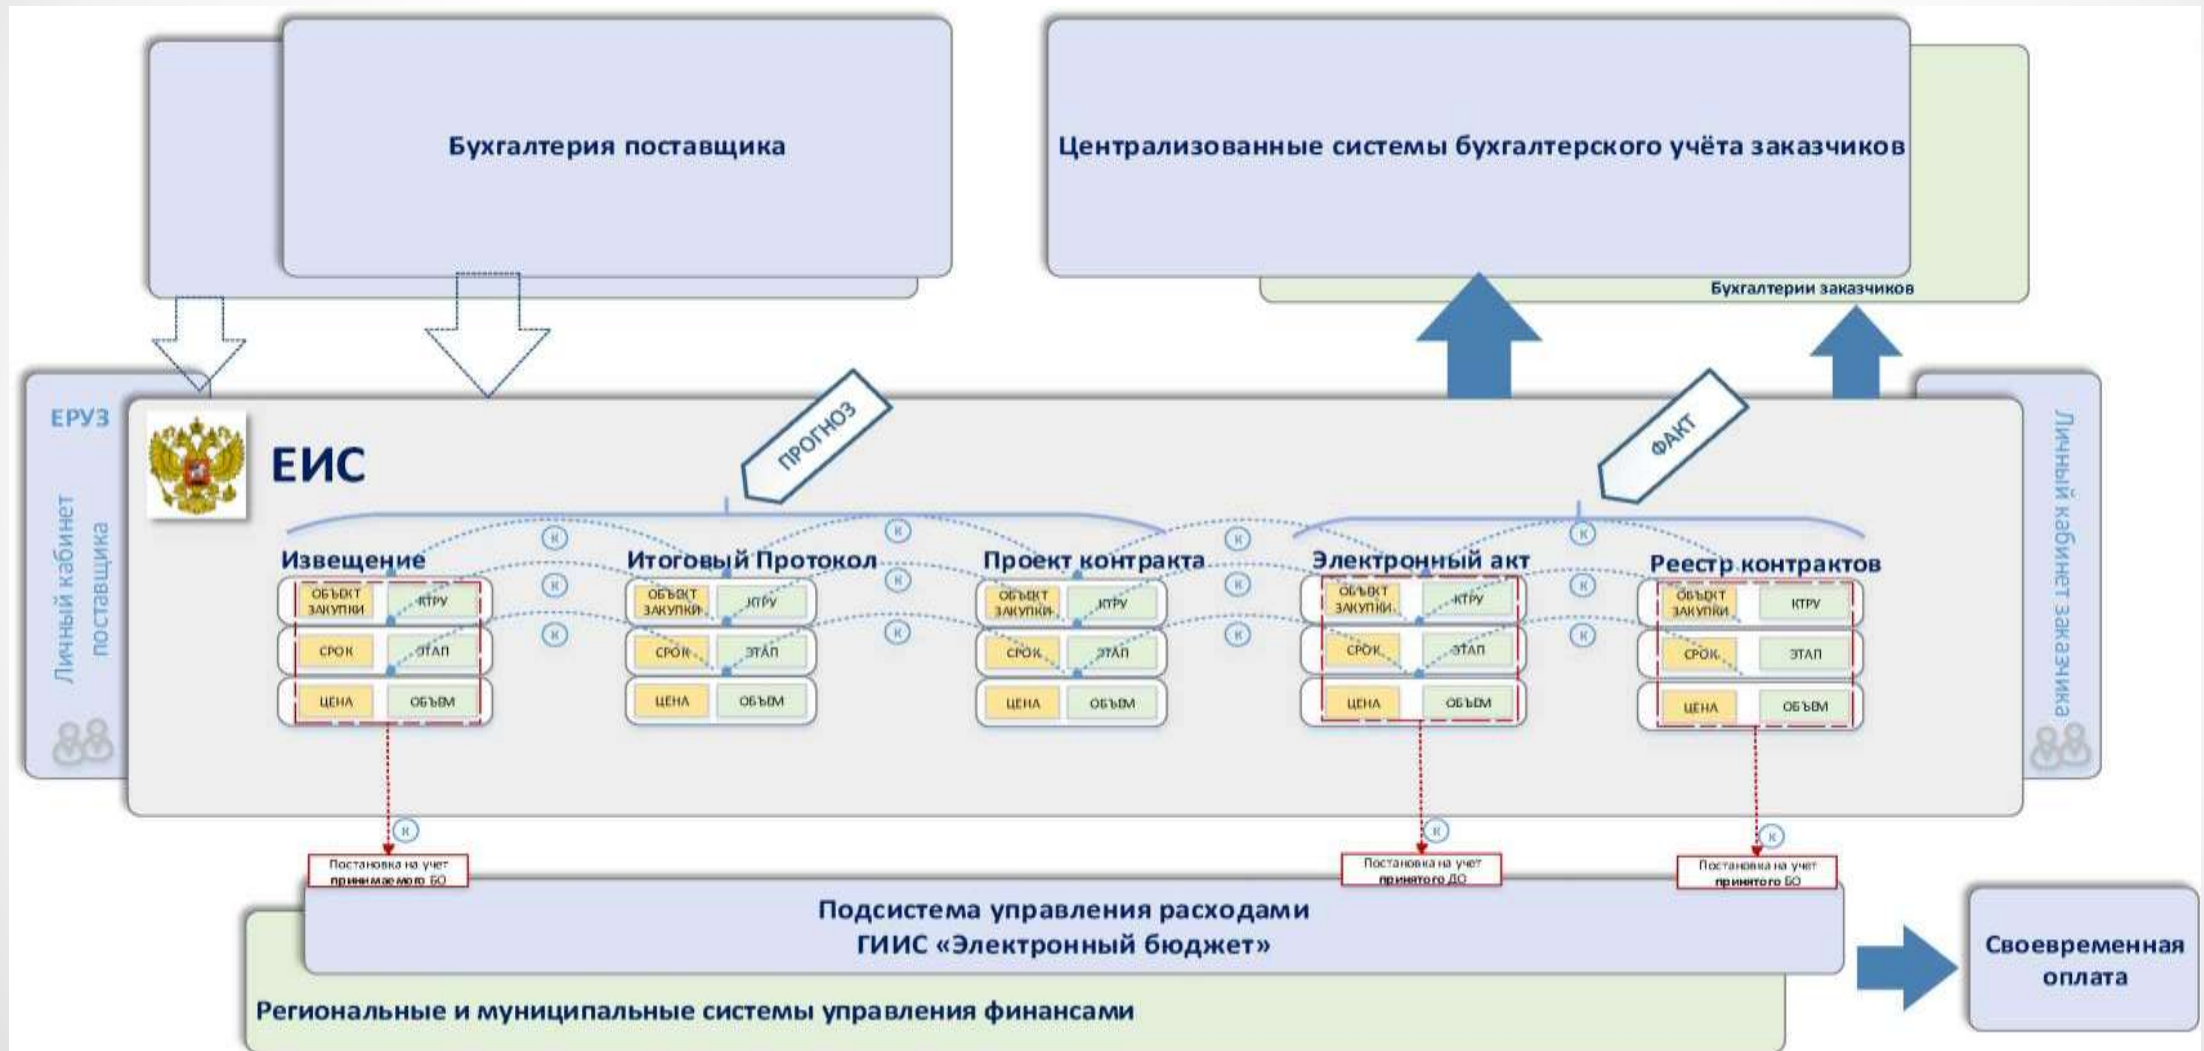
Бухгалтерия поставщика

Централизованные системы бухгалтерского учёта заказчиков

Бухгалтерии заказчиков

ЕРУЗ

Личный кабинет поставщика

ЕИС

ПРОГНОЗ

ФАКТ

Личный кабинет заказчика

Извещение

ОБЪЕКТ ЗАКУПКИ | КТРУ
СРОК | ЭТАП
ЦЕНА | ОБЪЕМ

Итоговый Протокол

ОБЪЕКТ ЗАКУПКИ | КТРУ
СРОК | ЭТАП
ЦЕНА | ОБЪЕМ

Проект контракта

ОБЪЕКТ ЗАКУПКИ | КТРУ
СРОК | ЭТАП
ЦЕНА | ОБЪЕМ

Электронный акт

ОБЪЕКТ ЗАКУПКИ | КТРУ
СРОК | ЭТАП
ЦЕНА | ОБЪЕМ

Реестр контрактов

ОБЪЕКТ ЗАКУПКИ | КТРУ
СРОК | ЭТАП
ЦЕНА | ОБЪЕМ

К К К К К К К К К К К К К К К К

Постановка на учет принимаемого БО

Постановка на учет принятого ДО

Постановка на учет принятого БО

Подсистема управления расходами ГИИС «Электронный бюджет»

Региональные и муниципальные системы управления финансами

Своевременная оплата